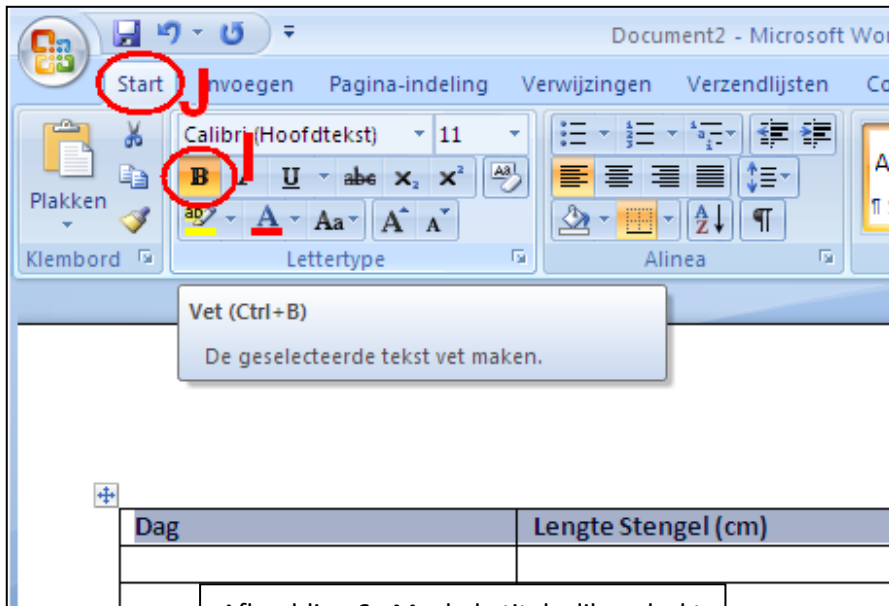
Document2 - Microsoft Wor

Start J nvoegen Pagina-indeling Verwijzingen Verzendlijsten Co

Calibri (Hoofdtekst) 11

B I U abc $x_2$ $x^2$

Plakken

Klembord Lettertype Alinea

Vet (Ctrl+B)

De geselecteerde tekst vet maken.

| Dag | Lengte Stengel (cm) |
|---|---|
| | |

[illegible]